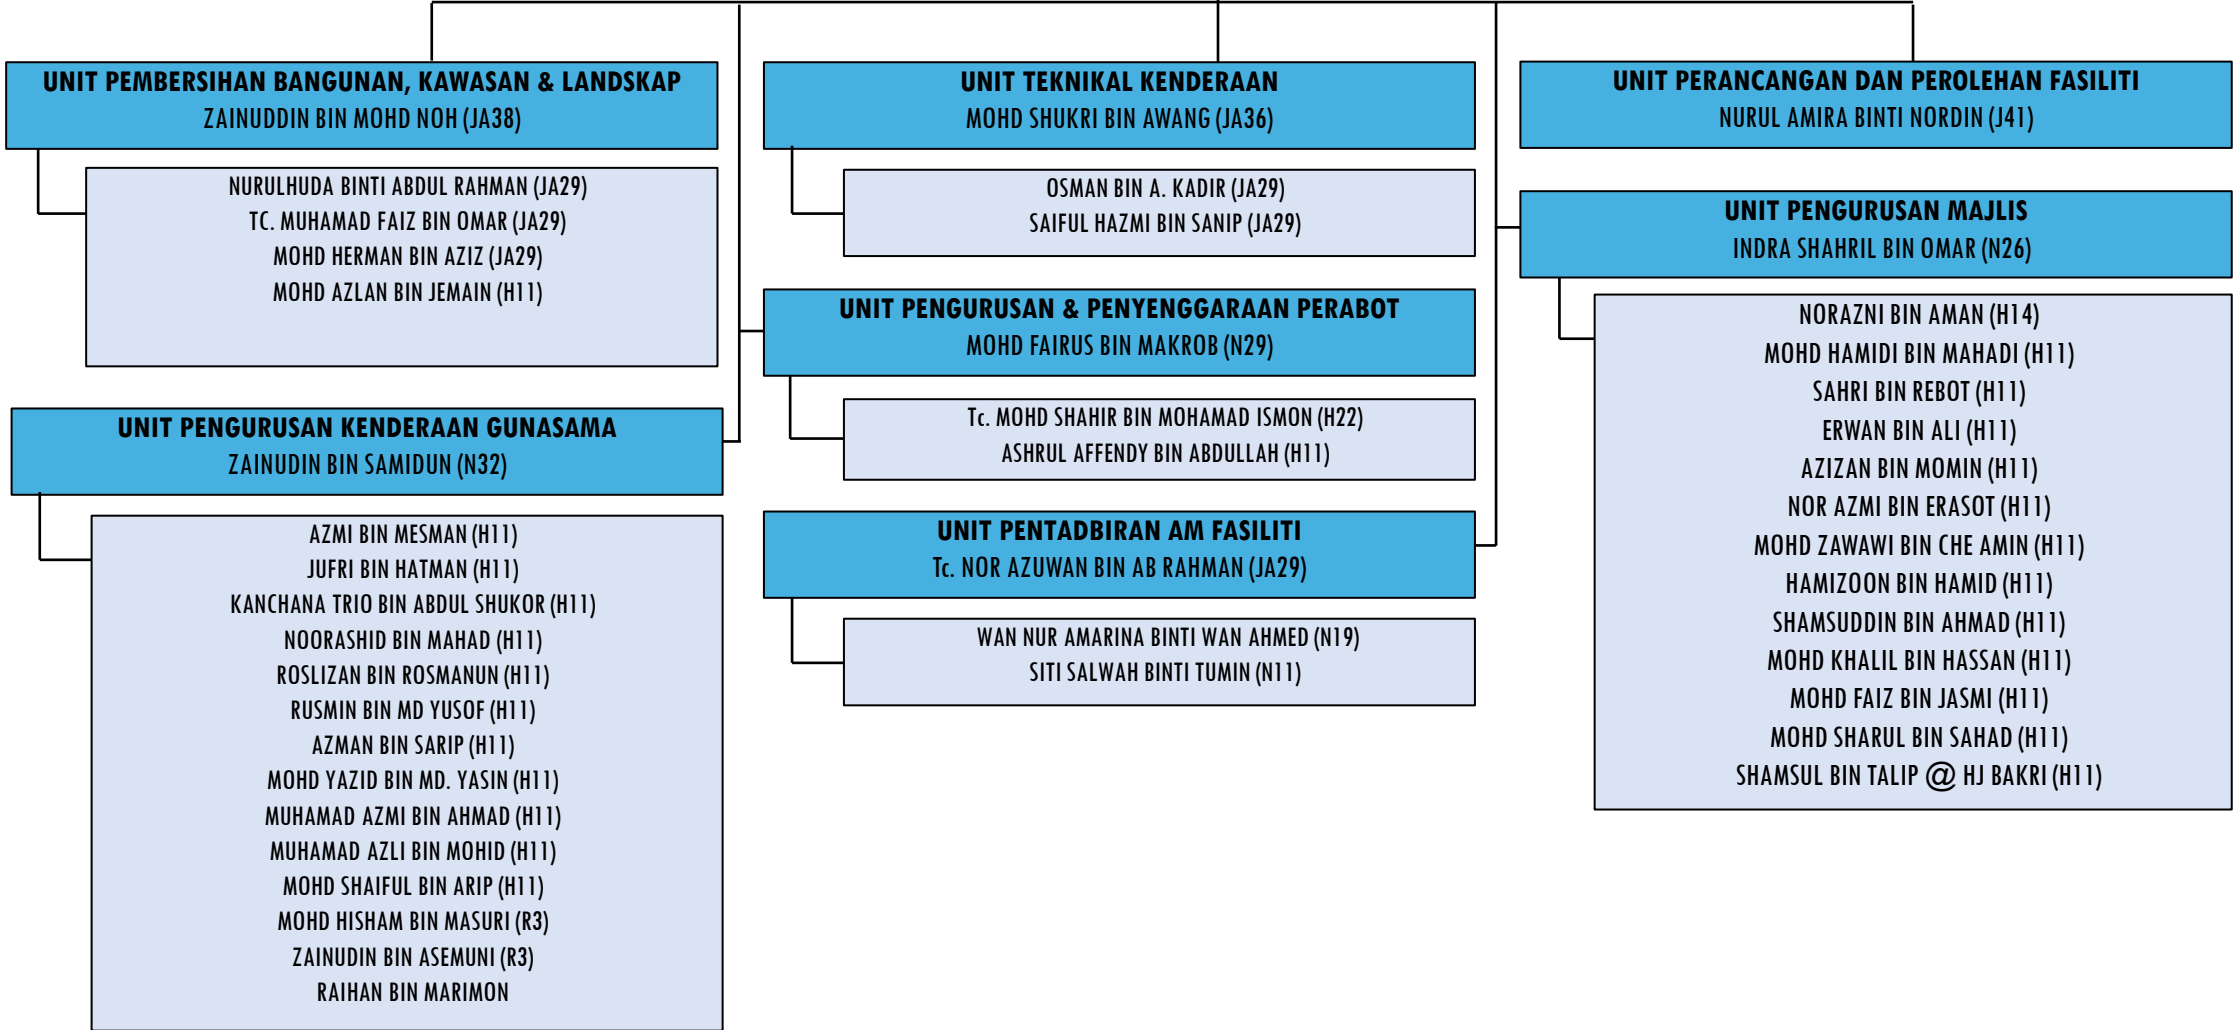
UNIT PEMBERSIHAN BANGUNAN, KAWASAN & LANDSKAP
ZAINUDDIN BIN MOHD NOH (JA38)

NURULHUDA BINTI ABDUL RAHMAN (JA29)
TC. MUHAMAD FAIZ BIN OMAR (JA29)
MOHD HERMAN BIN AZIZ (JA29)
MOHD AZLAN BIN JEMAIN (H11)

UNIT PENGURUSAN KENDERAAN GUNASAMA
ZAINUDIN BIN SAMIDUN (N32)

AZMI BIN MESMAN (H11)
JUFRI BIN HATMAN (H11)
KANCHANA TRIO BIN ABDUL SHUKOR (H11)
NOORASHID BIN MAHAD (H11)
ROSLIZAN BIN ROSMANUN (H11)
RUSMIN BIN MD YUSOF (H11)
AZMAN BIN SARIP (H11)
MOHD YAZID BIN MD. YASIN (H11)
MUHAMAD AZMI BIN AHMAD (H11)
MUHAMAD AZLI BIN MOHID (H11)
MOHD SHAIFUL BIN ARIP (H11)
MOHD HISHAM BIN MASURI (R3)
ZAINUDIN BIN ASEMUNI (R3)
RAIHAN BIN MARIMON

UNIT TEKNIKAL KENDERAAN
MOHD SHUKRI BIN AWANG (JA36)

OSMAN BIN A. KADIR (JA29)
SAIFUL HAZMI BIN SANIP (JA29)

UNIT PENGURUSAN & PENYENGGARAAN PERABOT
MOHD FAIRUS BIN MAKROB (N29)

Tc. MOHD SHAHIR BIN MOHAMAD ISMON (H22)
ASHRUL AFFENDY BIN ABDULLAH (H11)

UNIT PENTADBIRAN AM FASILITI
Tc. NOR AZUWAN BIN AB RAHMAN (JA29)

WAN NUR AMARINA BINTI WAN AHMED (N19)
SITI SALWAH BINTI TUMIN (N11)

UNIT PERANCANGAN DAN PEROLEHAN FASILITI
NURUL AMIRA BINTI NORDIN (J41)

UNIT PENGURUSAN MAJLIS
INDRA SHAHRIL BIN OMAR (N26)

NORAZNI BIN AMAN (H14)
MOHD HAMIDI BIN MAHADI (H11)
SAHRI BIN REBOT (H11)
ERWAN BIN ALI (H11)
AZIZAN BIN MOMIN (H11)
NOR AZMI BIN ERASOT (H11)
MOHD ZAWAWI BIN CHE AMIN (H11)
HAMIZOON BIN HAMID (H11)
SHAMSUDDIN BIN AHMAD (H11)
MOHD KHALIL BIN HASSAN (H11)
MOHD FAIZ BIN JASMI (H11)
MOHD SHARUL BIN SAHAD (H11)
SHAMSUL BIN TALIP @ HJ BAKRI (H11)